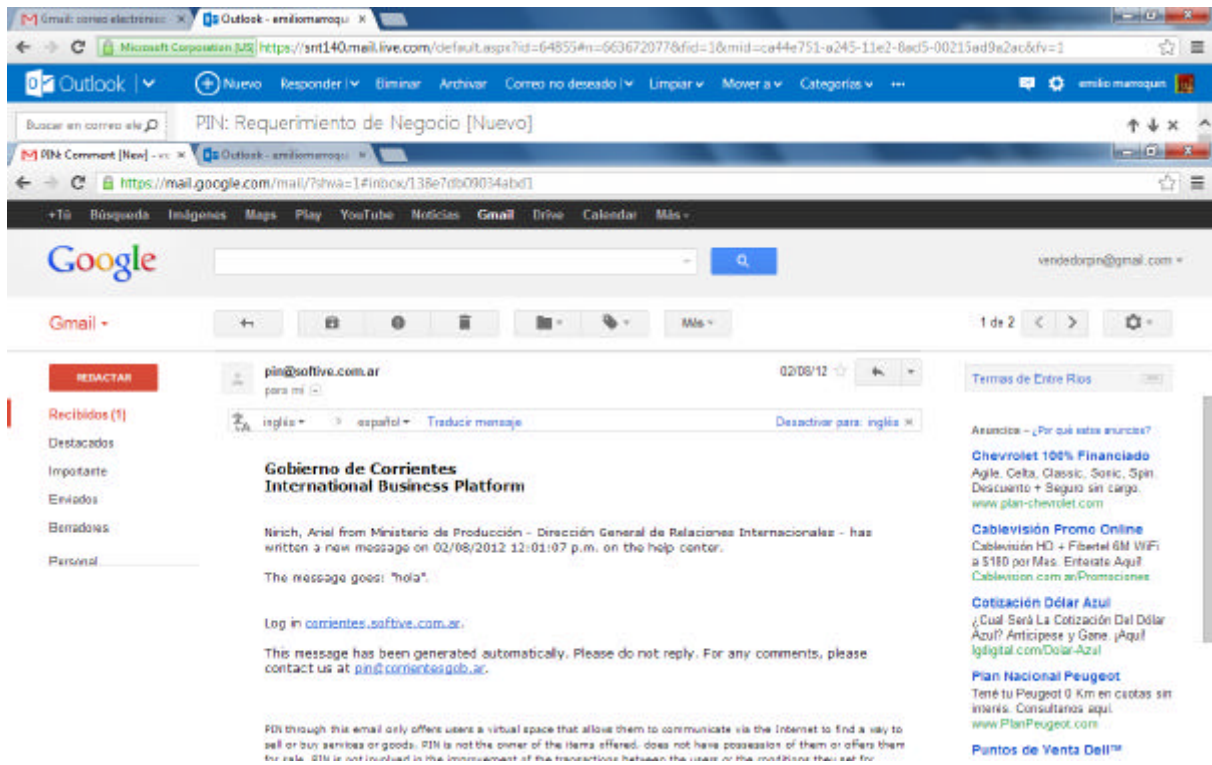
Gmail: correo electrónico ×
Outlook - emiliomarroqu ×

Microsoft Corporation [US] https://snt140.mail.live.com/default.aspx?id=64855#n=663672077&fid=1&mid=ca44e751-a245-11e2-8ad5-00215ad9a2ac&fv=1

Outlook | Nuevo Responder | Eliminar Archivar Correo no deseado | Limpiar Mover a Categorías ··· emilio marroquin

Buscar en correo ele
PIN: Requerimiento de Negocio [Nuevo]

PIN: Comment [New] - ve ×
Outlook - emiliomarroqu ×

https://mail.google.com/mail/?shva=1#inbox/138e7db09034abd1

+Tú Búsqueda Imágenes Maps Play YouTube Noticias Gmail Drive Calendar Más

Google

vendedorpin@gmail.com

Gmail

Más

1 de 2

REDACTAR
Recibidos (1)
Destacados
Importante
Enviados
Borradores
Personal

pin@softive.com.ar
para mí

02/08/12

inglés > español Traducir mensaje
Desactivar para: inglés ×

Gobierno de Corrientes
International Business Platform

Nirich, Ariel from Ministerio de Producción - Dirección General de Relaciones Internacionales - has written a new message on 02/08/2012 12:01:07 p.m. on the help center.

The message goes: "hola".

Log in corrientes.softive.com.ar.

This message has been generated automatically. Please do not reply. For any comments, please contact us at pin@corrientes.gob.ar.

PIN through this email only offers users a virtual space that allows them to communicate via the Internet to find a way to sell or buy services or goods. PIN is not the owner of the items offered, does not have possession of them or offers them for sale. PIN is not involved in the improvement of the transactions between the users or the conditions they set for

Termas de Entre Ríos

Anuncios – ¿Por qué estos anuncios?

Chevrolet 100% Financiado
Agile, Celta, Classic, Sonic, Spin. Descuento + Seguro sin cargo.
www.plan-chevrolet.com

Cablevisión Promo Online
Cablevisión HD + Fibertel 6M WiFi a $180 por Mes. Entérate Aquí!
Cablevision.com.ar/Promociones

Cotización Dólar Azul
¿Cual Será La Cotización Del Dólar Azul? Anticipese y Gane. ¡Aquí!
Igdigital.com/Dolar-Azul

Plan Nacional Peugeot
Tené tu Peugeot 0 Km en cuotas sin interés. Consultanos aquí.
www.PlanPeugeot.com

Puntos de Venta Dell™